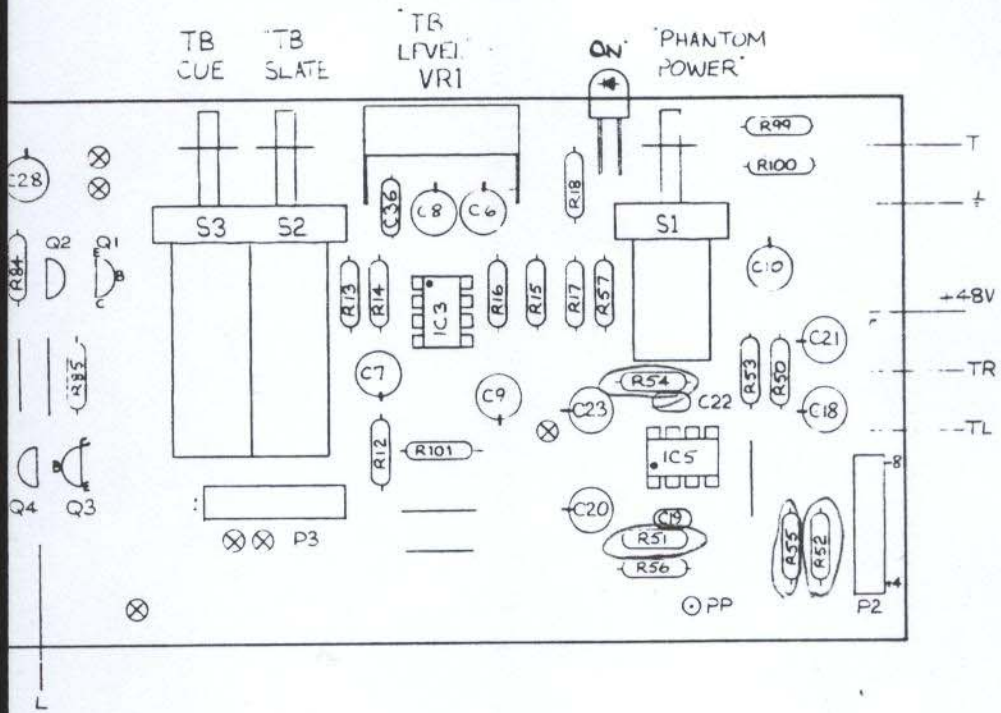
TB CUE

TB SLATE

TB LEVEL VR1

ON

PHANTOM POWER

R99

R100

T

C28

C36

C8

C6

R18

S3

S2

S1

Q2

Q1

E

B

C

R84

C10

R13

R14

IC3

R16

R15

R17

R57

+48V

C21

R85

C7

R53

R50

TR

R54

C9

C23

C22

C18

TL

B

E

C

R12

R101

IC5

8

Q4

Q3

C20

C19

R51

R55

R52

P3

R56

4

OPP

P2

L